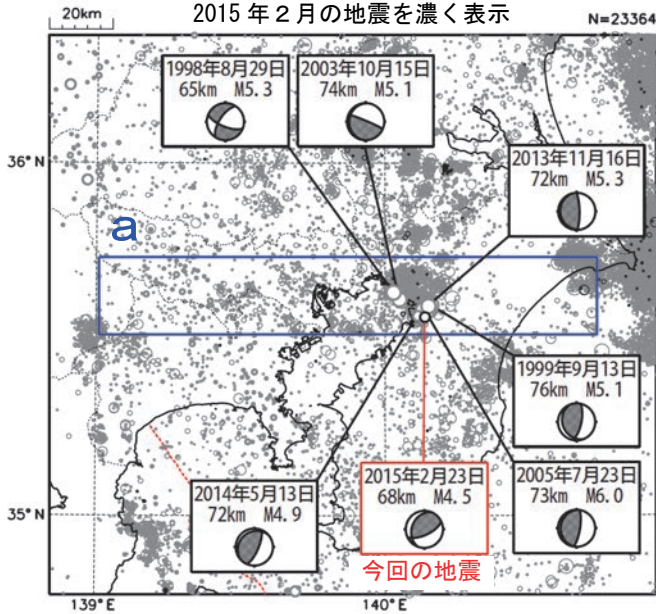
20km

2015 年２月の地震を濃く表示

N=23364

1998年8月29日
65km M5.3

2003年10月15日
74km M5.1

36° N

2013年11月16日
72km M5.3

a

1999年9月13日
76km M5.1

2005年7月23日
73km M6.0

2015年2月23日
68km M4.5

2014年5月13日
72km M4.9

35° N

今回の地震

139° E

140° E